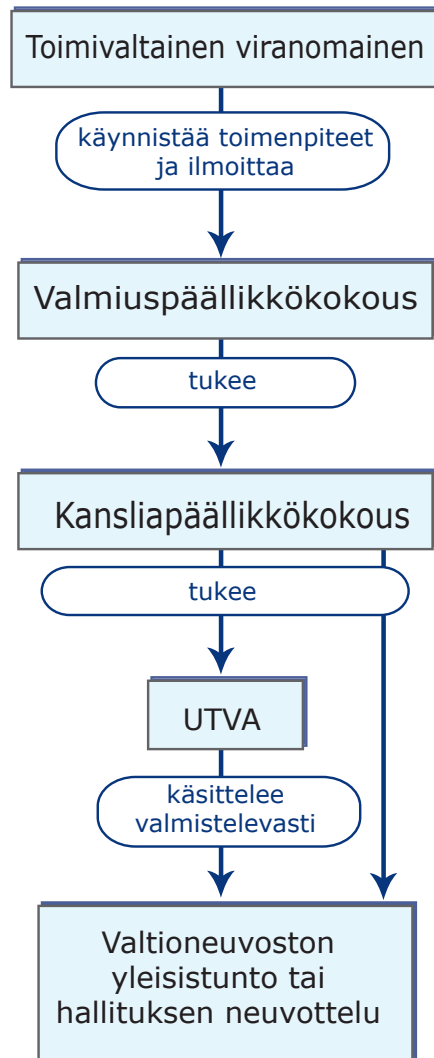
Toimivaltainen viranomainen

käynnistää toimenpiteet ja ilmoittaa

Valmiuspäällikkökokous

tukee

Kansliapäällikkökokous

tukee

UTVA

käsittelee valmistelevasti

Valtioneuvoston yleisistunto tai hallituksen neuvottelu